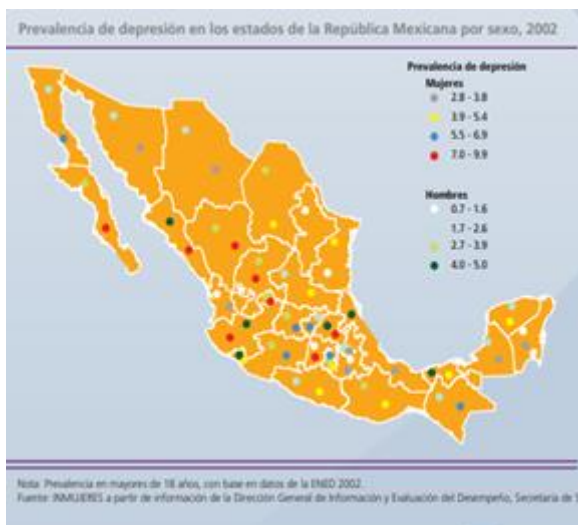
Prevalencia de depresión en los estados de la República Mexicana por sexo, 2002

Prevalencia de depresión
Mujeres
2.8 - 3.8
3.9 - 5.4
5.5 - 6.9
7.0 - 9.9

Hombres
0.7 - 1.6
1.7 - 2.6
2.7 - 3.9
4.0 - 5.0

Nota: Prevalencia en mayores de 18 años, con base en datos de la ENED 2002.
Fuente: INMUJERES a partir de información de la Dirección General de Información y Evaluación del Desempeño, Secretaría de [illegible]